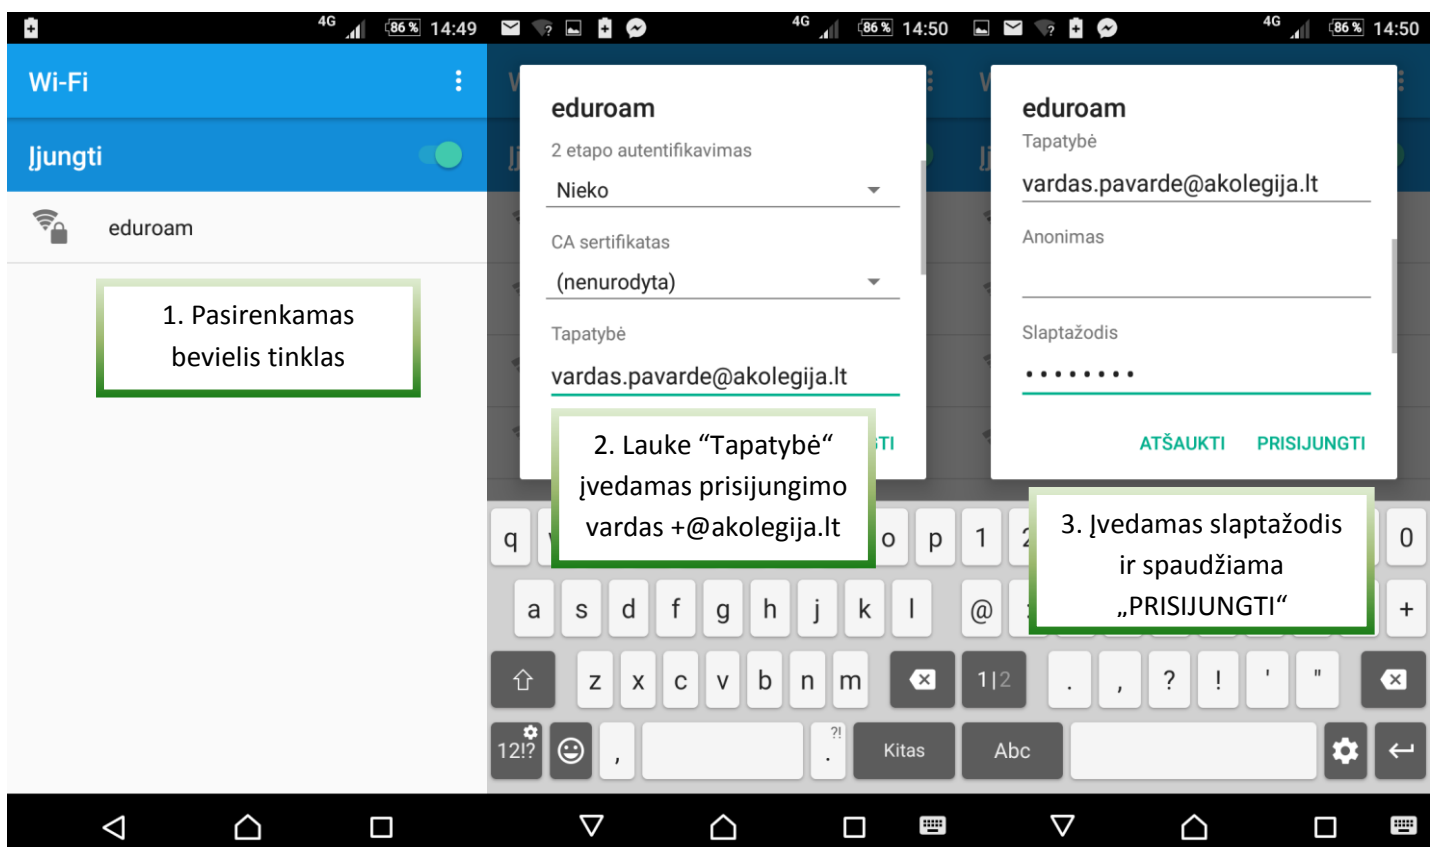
4G 86 % 14:49

Wi-Fi

Įjungti

eduroam

1. Pasirenkamas bevielis tinklas

4G 86 % 14:50

eduroam

2 etapo autentifikavimas

Nieko

CA sertifikatas

(nenurodyta)

Tapatybė

vardas.pavarde@akolegija.lt

TI

2. Lauke “Tapatybė” įvedamas prisijungimo vardas +@akolegija.lt

q o p

a s d f g h j k l

z x c v b n m

12!? , ?! . Kitas

4G 86 % 14:50

eduroam

Tapatybė

vardas.pavarde@akolegija.lt

Anonimas

Slaptažodis

••••••••

ATŠAUKTI PRISIJUNGTI

3. Įvedamas slaptažodis ir spaudžiama „PRISIJUNGTI“

1 2 0

@ +

1|2 . , ? ! ' "

Abc